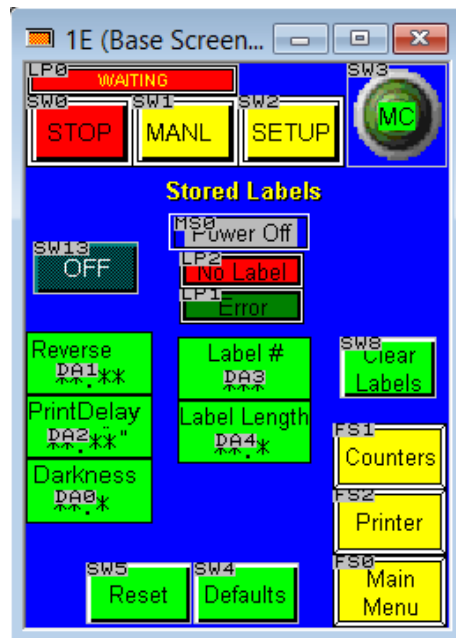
1E (Base Screen...

LP0 WAITING

SW0 STOP

SW1 MANL

SW2 SETUP

SW3 MC

Stored Labels

MS0 Power Off

SW13 OFF

LP2 No Label

LP1 Error

Reverse DA1.**

Label # DA3

SW8 Clear Labels

PrintDelay DA2.**"

Label Length DA4.*

FS1 Counters

Darkness DA0.*

FS2 Printer

SW5 Reset

SW4 Defaults

FS0 Main Menu